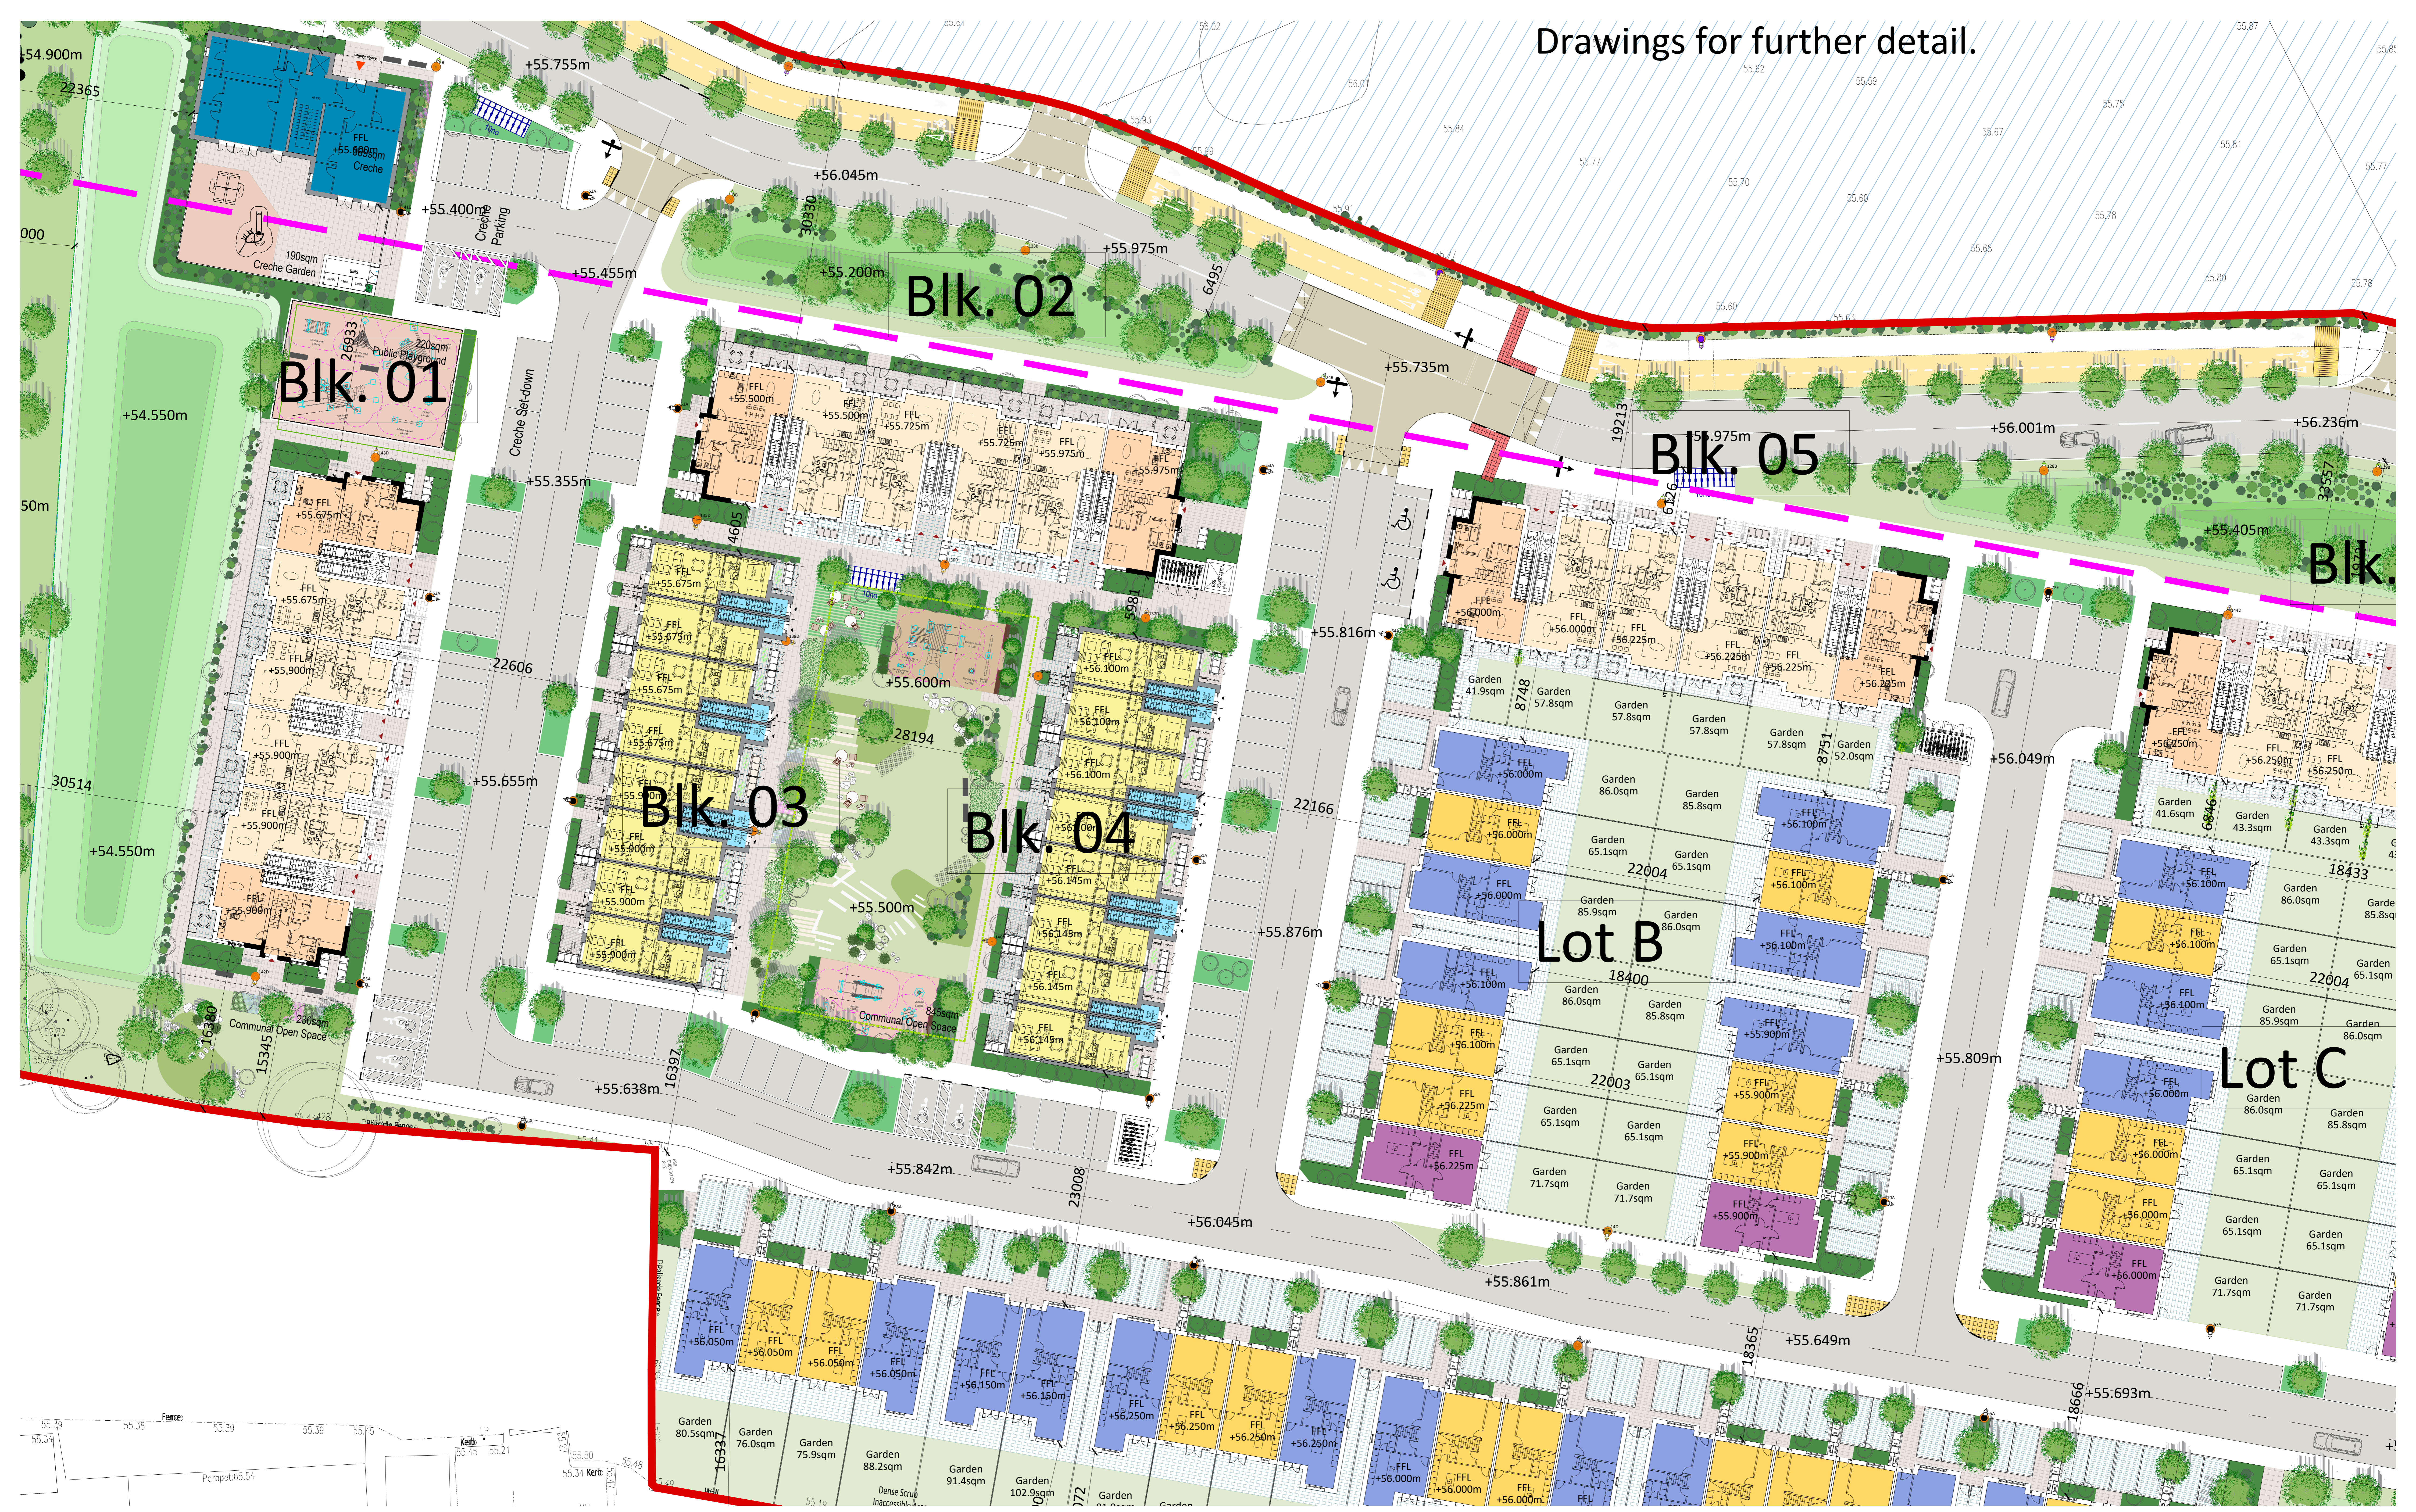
Drawings for further detail.

+54.900m
22365
+55.755m
FFL
+55.500m
Creche
+56.045m
+55.400m
Creche Parking
190sqm
Creche Garden
+55.455m
+55.200m
Blk. 02
+55.975m
6495
30330
Blk. 01
26933
220sqm
Public Playground
+54.550m
Creche Set-down
+55.735m
19213
Blk. 05
+55.975m
+56.001m
+56.236m
FFL +55.500m
FFL +55.500m
FFL +55.725m
FFL +55.725m
FFL +55.975m
FFL +55.975m
+55.355m
50m
FFL +55.675m
FFL +55.675m
FFL +55.900m
FFL +55.900m
FFL +55.900m
FFL +55.900m
4605
FFL +55.675m
FFL +55.675m
FFL +55.675m
FFL +55.675m
FFL +55.900m
FFL +55.900m
FFL +55.900m
+55.600m
5981
FFL +56.100m
FFL +56.100m
FFL +56.100m
FFL +56.145m
FFL +56.145m
FFL +56.145m
FFL +56.145m
28194
Blk. 03
Blk. 04
+55.500m
Communal Open Space
22606
+55.655m
30514
+54.550m
+55.816m
6126
+55.405m
Blk.
FFL +56.000m
FFL +56.000m
FFL +56.225m
FFL +56.225m
FFL +56.225m
FFL +56.225m
Garden 41.9sqm
8748
Garden 57.8sqm
Garden 57.8sqm
Garden 57.8sqm
Garden 57.8sqm
8751
Garden 52.0sqm
+56.049m
22166
Garden 86.0sqm
Garden 85.8sqm
Garden 65.1sqm
Garden 65.1sqm
22004
Garden 85.9sqm
Garden 86.0sqm
Lot B
18400
Garden 86.0sqm
Garden 85.8sqm
Garden 65.1sqm
Garden 65.1sqm
22003
Garden 65.1sqm
Garden 65.1sqm
Garden 71.7sqm
Garden 71.7sqm
FFL +56.000m
FFL +56.000m
FFL +56.000m
FFL +56.100m
FFL +56.100m
FFL +56.225m
FFL +56.225m
FFL +56.100m
FFL +56.100m
FFL +56.100m
FFL +55.900m
FFL +55.900m
FFL +55.900m
FFL +55.900m
+55.876m
+55.809m
FFL +56.250m
FFL +56.250m
FFL +56.250m
Garden 41.6sqm
Garden 43.3sqm
Garden 43.3sqm
6846
18433
Garden 86.0sqm
Garden 85.8sqm
Garden 65.1sqm
Garden 65.1sqm
22004
Garden 85.9sqm
Garden 86.0sqm
Lot C
Garden 86.0sqm
Garden 85.8sqm
Garden 65.1sqm
Garden 65.1sqm
Garden 65.1sqm
Garden 65.1sqm
Garden 71.7sqm
Garden 71.7sqm
FFL +56.100m
FFL +56.100m
FFL +56.100m
FFL +56.000m
FFL +56.000m
FFL +56.000m
FFL +56.000m
230sqm
Communal Open Space
16380
15345
16397
+55.638m
+55.842m
23008
+56.045m
+55.861m
+55.649m
18365
18666
+55.693m
FFL +56.050m
FFL +56.050m
FFL +56.050m
FFL +56.050m
FFL +56.150m
FFL +56.150m
FFL +56.250m
FFL +56.250m
FFL +56.250m
FFL +56.250m
FFL +56.000m
FFL +56.000m
FFL +56.000m
FFL
Garden 80.5sqm
16337
Garden 76.0sqm
Garden 75.9sqm
Garden 88.2sqm
Garden 91.4sqm
Garden 102.9sqm
Garden
Dense Scrub
Fence
Kerb
Parapet 65.54